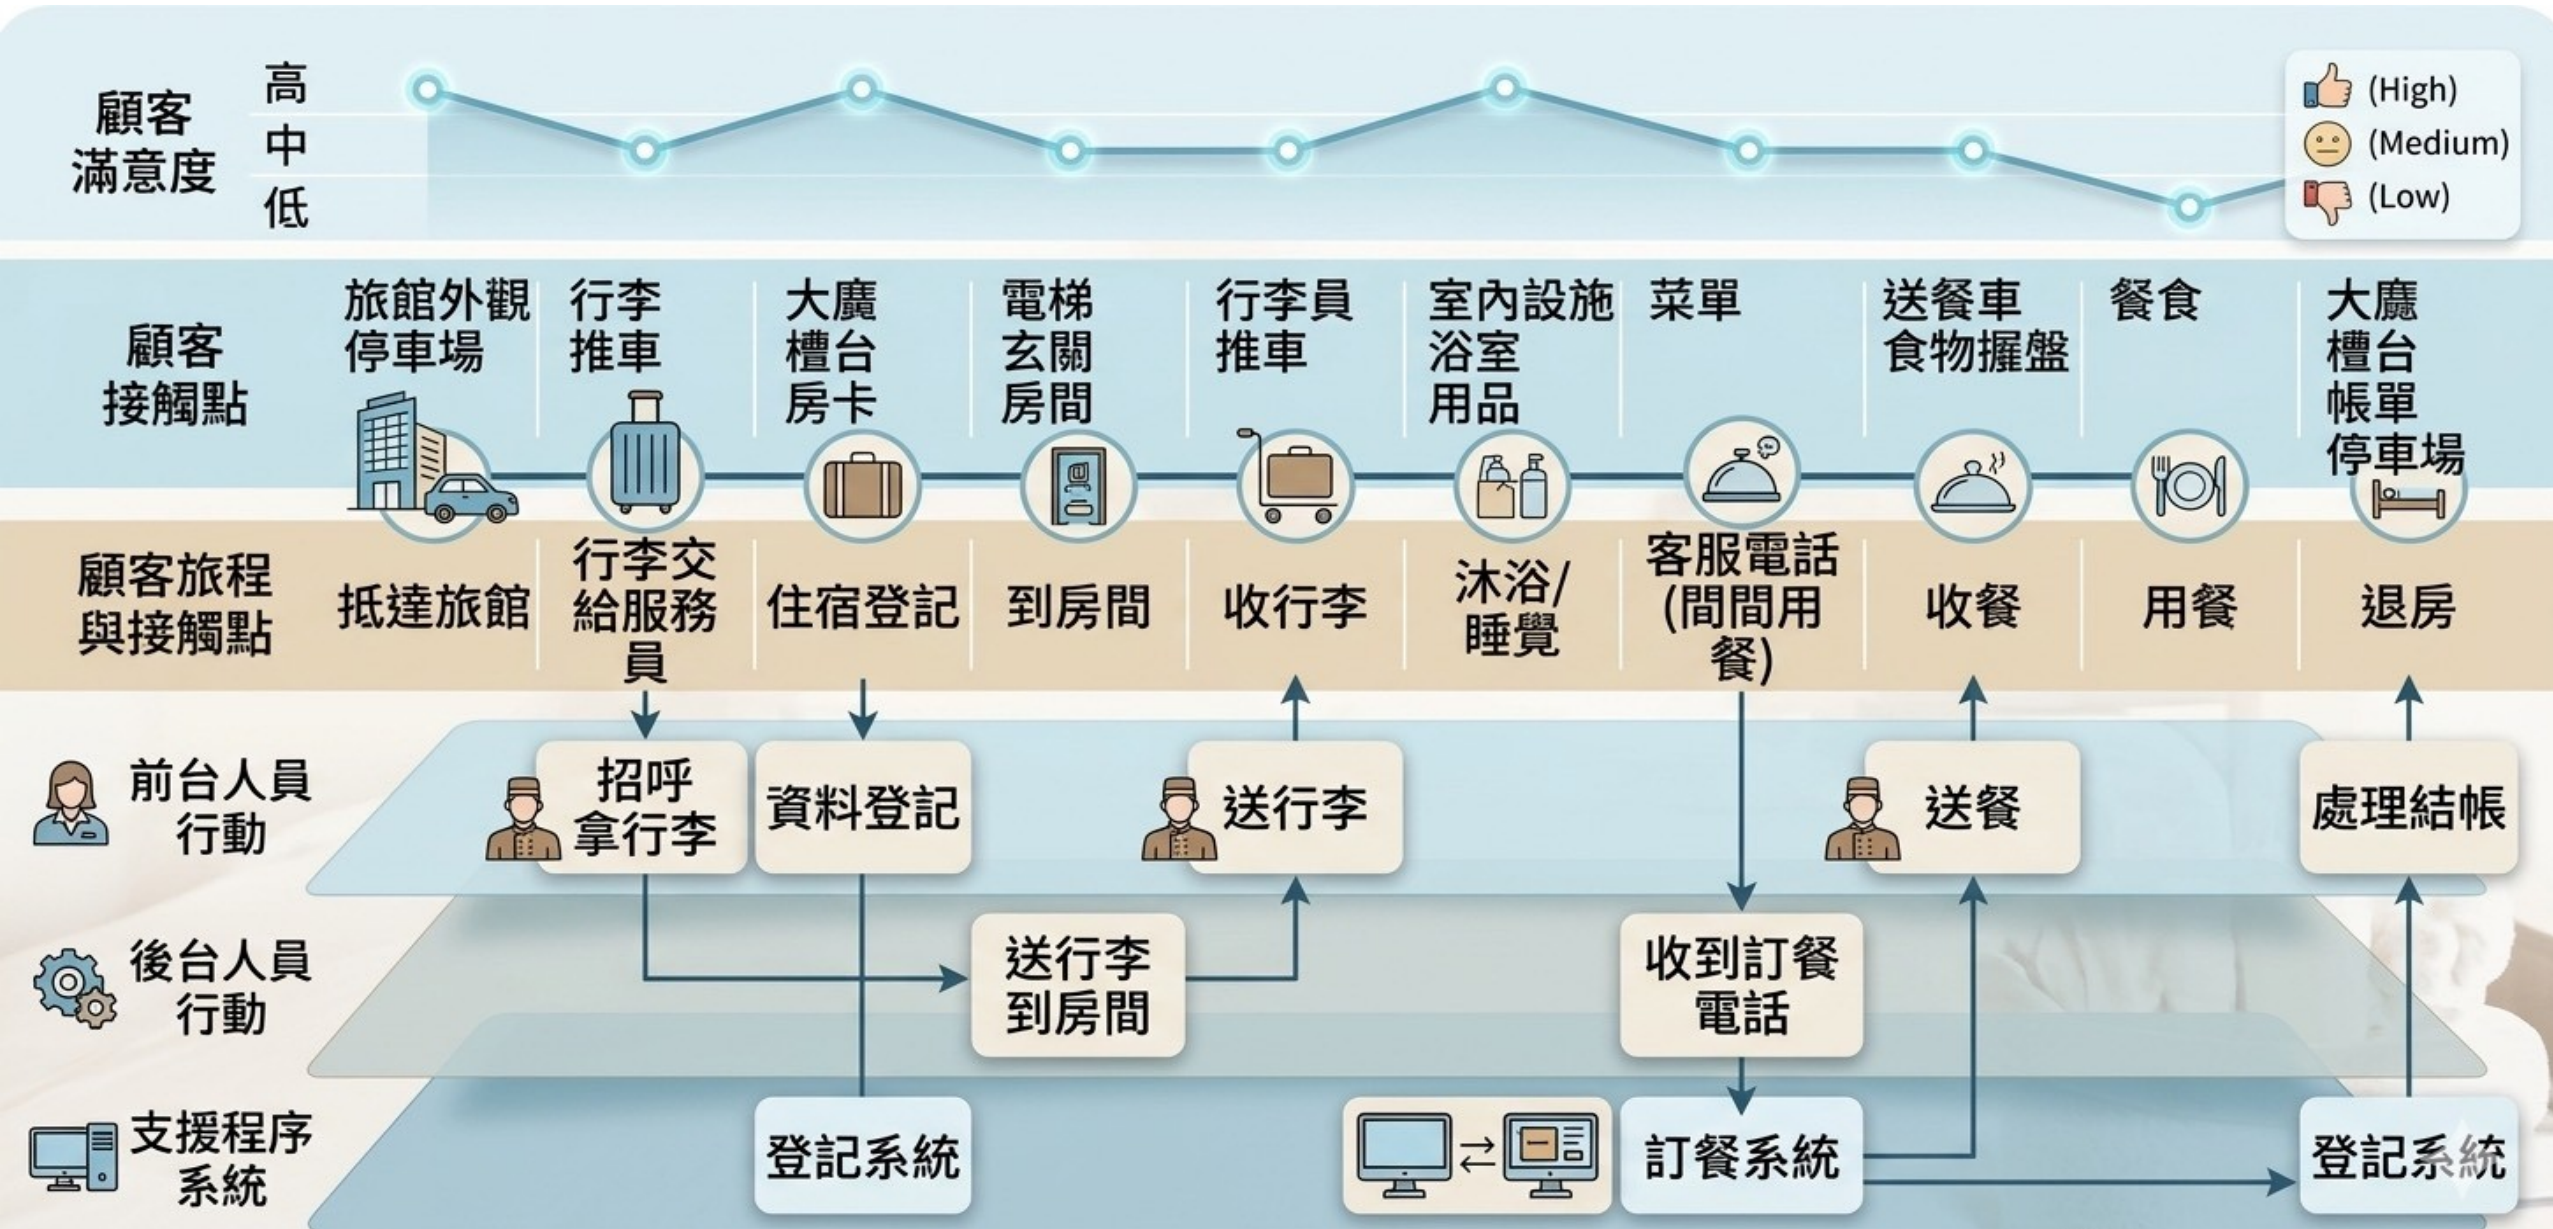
顧客滿意度

高
中
低

(High)
(Medium)
(Low)

顧客接觸點

旅館外觀
停車場

行李
推車

大廳
櫃台
房卡

電梯
玄關
房間

行李員
推車

室內設施
浴室
用品

菜單

送餐車
食物握盤

餐食

大廳
櫃台
帳單
停車場

顧客旅程與接觸點

抵達旅館

行李交給服務員

住宿登記

到房間

收行李

沐浴/睡覺

客服電話(間間用餐)

收餐

用餐

退房

前台人員行動

招呼拿行李

資料登記

送行李

送餐

處理結帳

後台人員行動

送行李到房間

收到訂餐電話

支援程序系統

登記系統

訂餐系統

登記系統